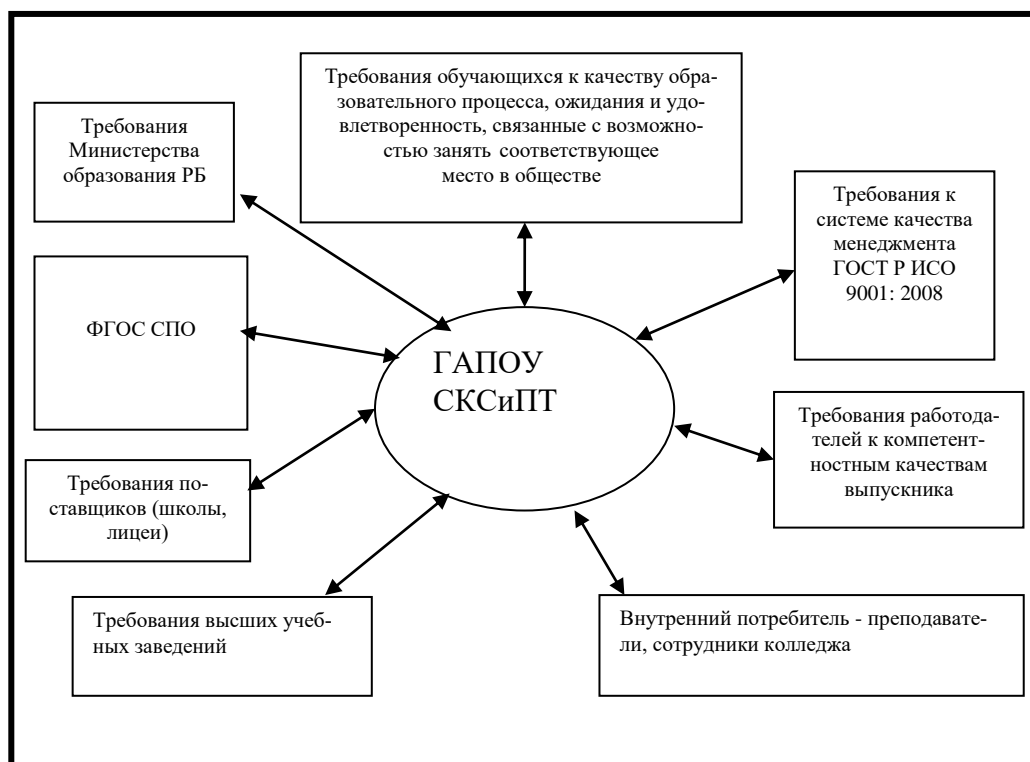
Требования обучающихся к качеству образовательного процесса, ожидания и удовлетворенность, связанные с возможностью занять соответствующее место в обществе

Требования Министерства образования РБ

Требования к системе качества менеджмента ГОСТ Р ИСО 9001: 2008

ФГОС СПО

ГАПОУ СКСиПТ

Требования работодателей к компетентностным качествам выпускника

Требования поставщиков (школы, лицеи)

Требования высших учебных заведений

Внутренний потребитель - преподаватели, сотрудники колледжа